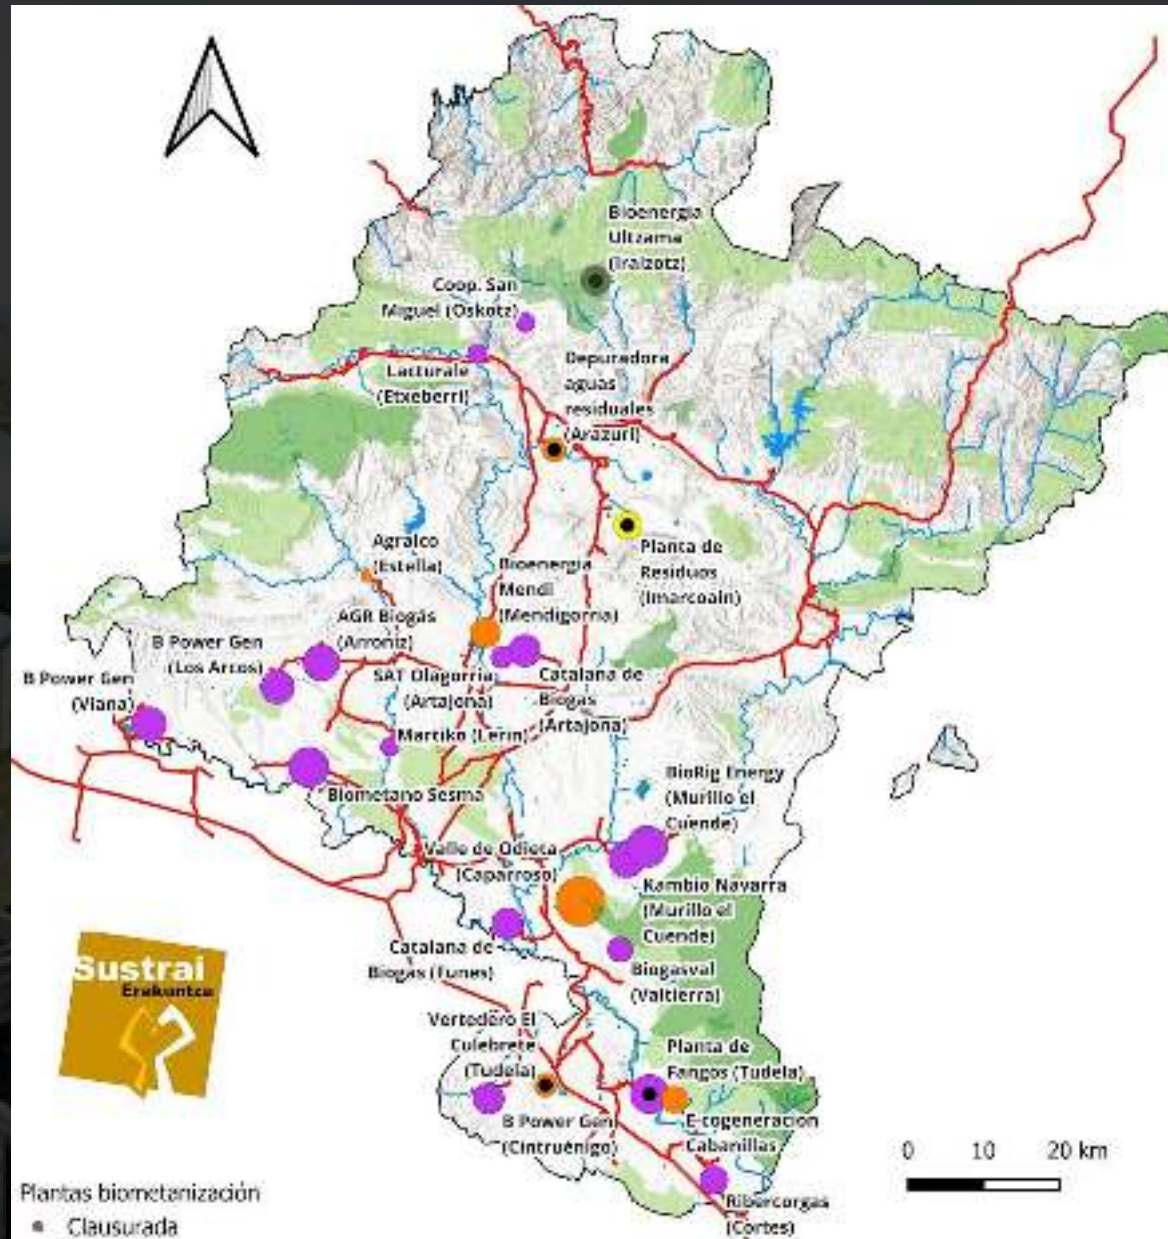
Bioenergia Ultzama (Iraizotz)

Coop. San Miguel (Oskotz)

Lacturale (Etxeberri)

Depuradora aguas residuales (Arazuri)

Planta de Residuos (Imarcoain)

Agralco (Estella)

Bioenergia Mendi (Mendigorria)

AGR Biogás (Arroniz)

B Power Gen (Los Arcos)

B Power Gen (Viana)

SAT Olagorria (Artajona)

Catalana de Biogás (Artajona)

Martiko (Lerin)

Biometano Sesma

BioRig Energy (Murillo el Cuende)

Valle de Odieta (Caparroso)

Kambio Navarra (Murillo el Cuende)

Catalana de Biogás (Funes)

Biogasval (Valtierra)

Vertedero El Culebrete (Tudela)

Planta de Fangos (Tudela)

B Power Gen (Cintruénigo)

E-cogeneración Cabanillas

Ribercorgas (Cortes)

Sustrai Erakuntza

0 10 20 km

Plantas biometanización
Clausurada